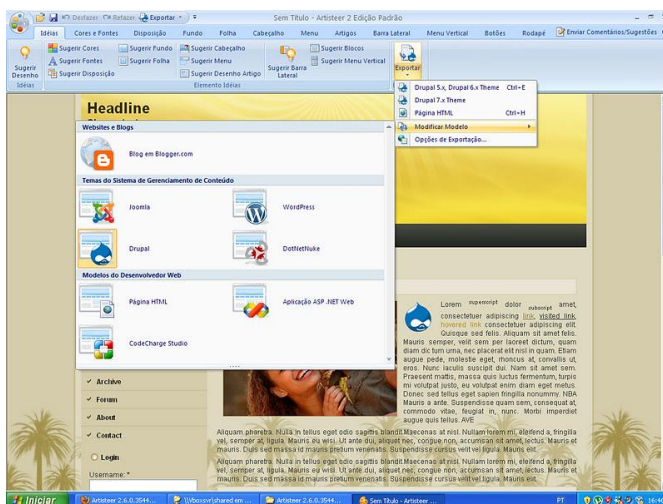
Desfazer Refazer Exportar
Sem Título - Artisteer 2 Edição Padrão

Idéias | Cores e Fontes | Disposição | Fundo | Folha | Cabeçalho | Menu | Artigos | Barra Lateral | Menu Vertical | Botões | Rodapé | Enviar Comentários/Sugestões

Sugerir Desenho
Sugerir Cores
Sugerir Fontes
Sugerir Disposição
Sugerir Fundo
Sugerir Folha
Sugerir Cabeçalho
Sugerir Menu
Sugerir Desenho Artigo
Sugerir Barra Lateral
Sugerir Blocos
Sugerir Menu Vertical
Exportar
Idéias
Elemento Idéias

Drupal 5.x, Drupal 6.x Theme Ctrl+E
Drupal 7.x Theme
Página HTML Ctrl+H
Modificar Modelo
Opções de Exportação...

Headline

Websites e Blogs
Blog em Blogger.com
Temas do Sistema de Gerenciamento de Conteúdo
Joomla
WordPress
Drupal
DotNetNuke
Modelos do Desenvolvedor Web
Página HTML
Aplicação ASP .NET Web
CodeCharge Studio

Lorem superscript dolor subscript amet, consectetuer adipiscing link, visited link, hovered link consectetuer adipiscing elit. Quisque sed felis. Aliquam sit amet felis. Mauris semper, velit sem per laoreet dictum, quam diam dic tum urna, nec placerat elit nisl in quam. Etiam augue pede, molestie eget, rhoncus at, convallis ut, eros. Nunc iaculis suscipit dui. Nam sit amet sem. Praesent mattis, massa quis luctus fermentum, turpis mi volutpat justo, eu volutpat enim diam eget metus. Donec sed tellus eget sapien fringilla nonummy. NBA Mauris a ante. Suspendisse quam sem, consequat at, commodo vitae, feugiat in, nunc. Morbi imperdiet augue quis tellus. AVE

Archive
Forum
About
Contact
Login
Username: *

Aliquam pharetra. Nulla in tellus eget odio sagittis blandit. Maecenas at nisl. Nullam lorem mi, eleifend a, fringilla vel, semper at, ligula. Mauris eu wisi. Ut ante dui, aliquet nec, congue non, accumsan sit amet, lectus. Mauris et mauris. Duis sed massa id mauris pretium venenatis. Suspendisse cursus velit vel ligula. Mauris elit.

Aliquam pharetra. Nulla in tellus eget odio sagittis blandit. Maecenas at nisl. Nullam lorem mi, eleifend a, fringilla vel, semper at, ligula. Mauris eu wisi. Ut ante dui, aliquet nec, congue non, accumsan sit amet, lectus. Mauris et mauris. Duis sed massa id mauris pretium venenatis. Suspendisse cursus velit vel ligula. Mauris elit.

Iniciar | Artisteer 2.6.0.3544... | \\fboss\shared em ... | Artisteer 2.6.0.3544... | Sem Título - Artisteer ... | PT | 16:4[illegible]